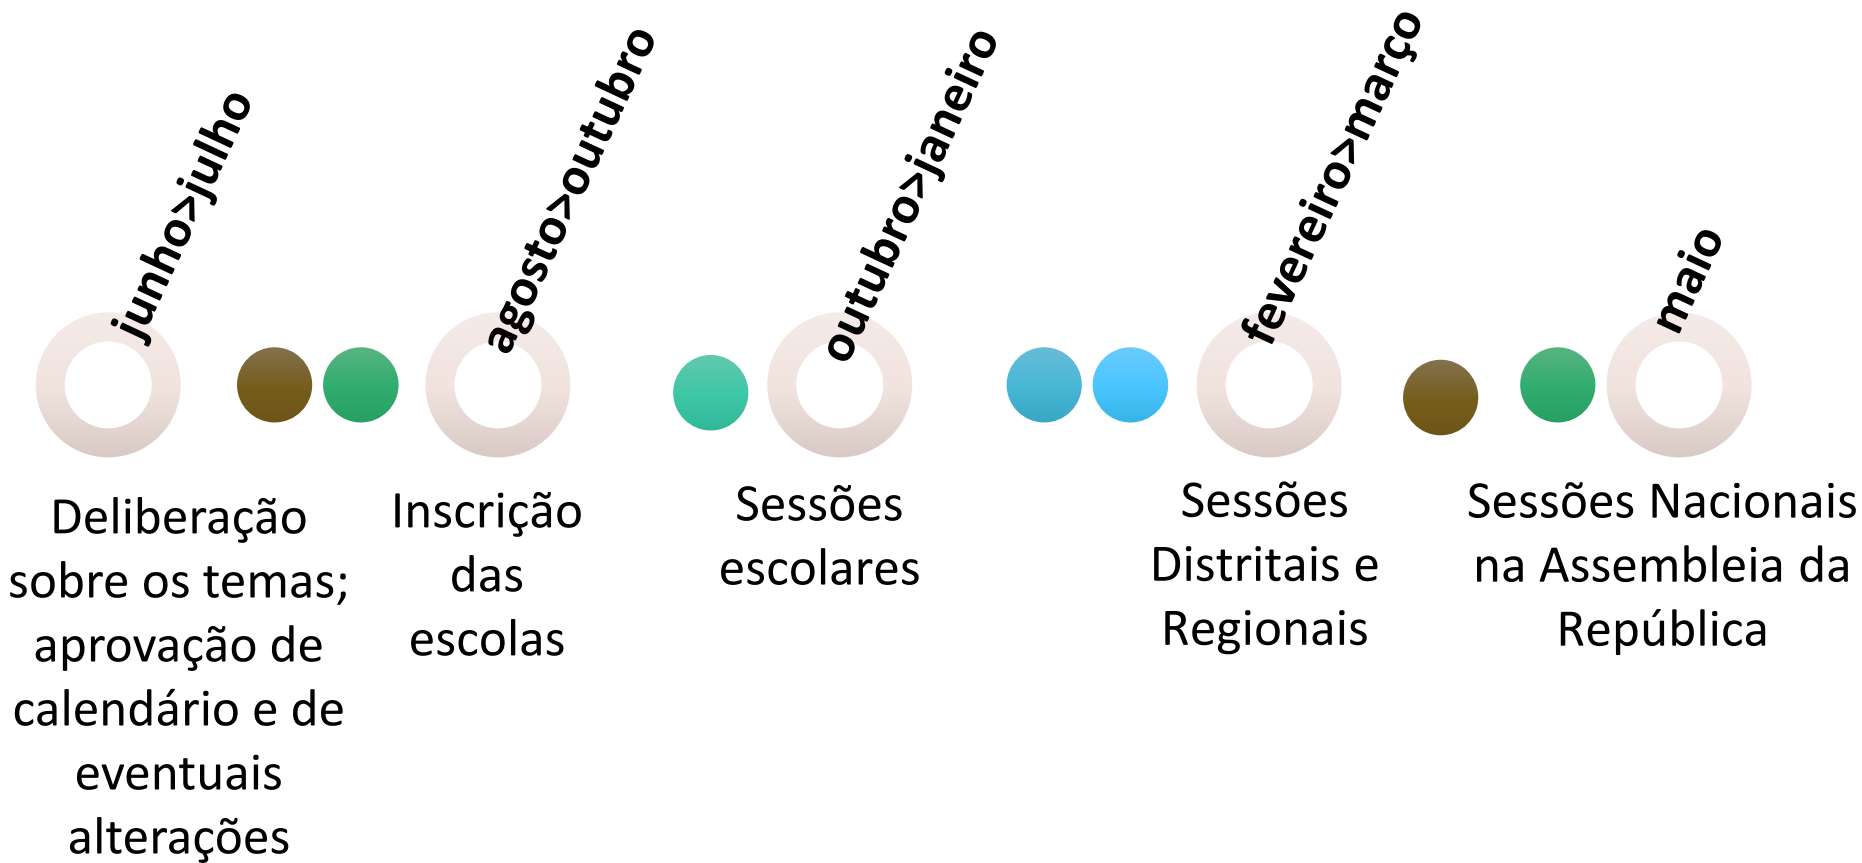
junho>julho

Deliberação sobre os temas; aprovação de calendário e de eventuais alterações

agosto>outubro

Inscrição das escolas

outubro>janeiro

Sessões escolares

fevereiro>março

Sessões Distritais e Regionais

maio

Sessões Nacionais na Assembleia da República